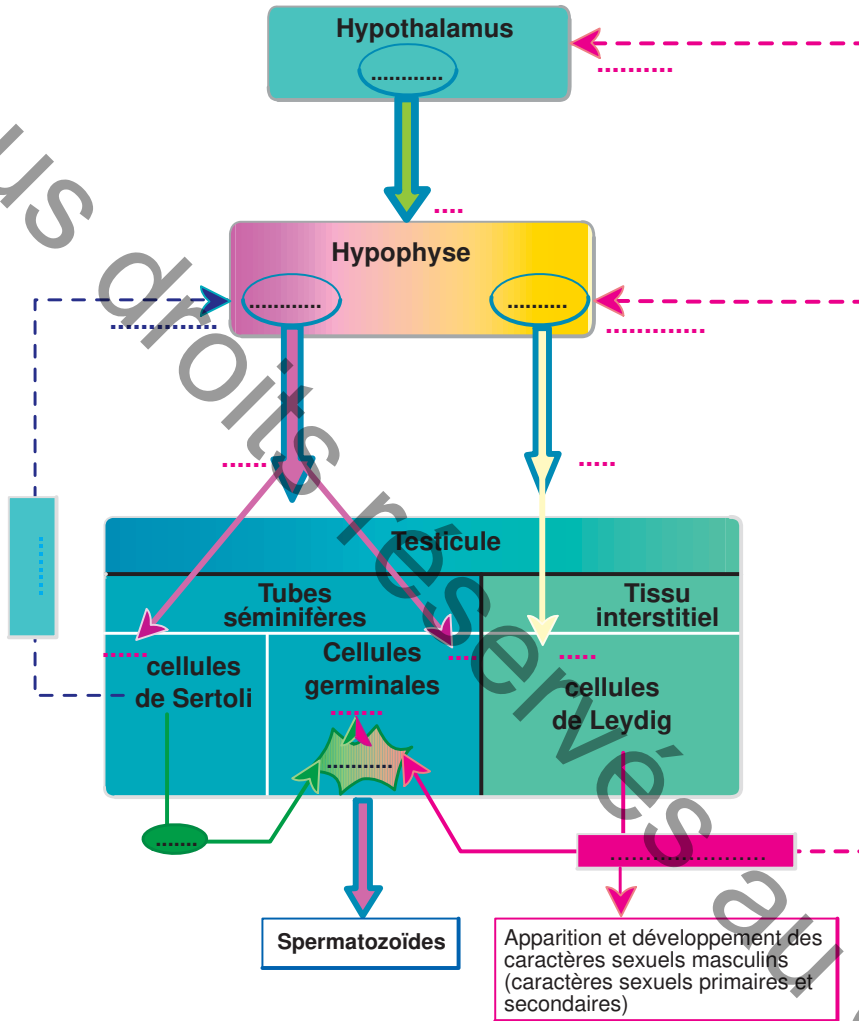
Hypothalamus
...........
........
....
Hypophyse
...........
.........
...........
..........
.....
....
.....
Testicule
Tubes séminifères
Tissu interstitiel
.....
cellules de Sertoli
Cellules germinales
....
....
cellules de Leydig
.......
..........
......
.................
Spermatozoïdes
Apparition et développement des caractères sexuels masculins (caractères sexuels primaires et secondaires)
Tous droits réservés au